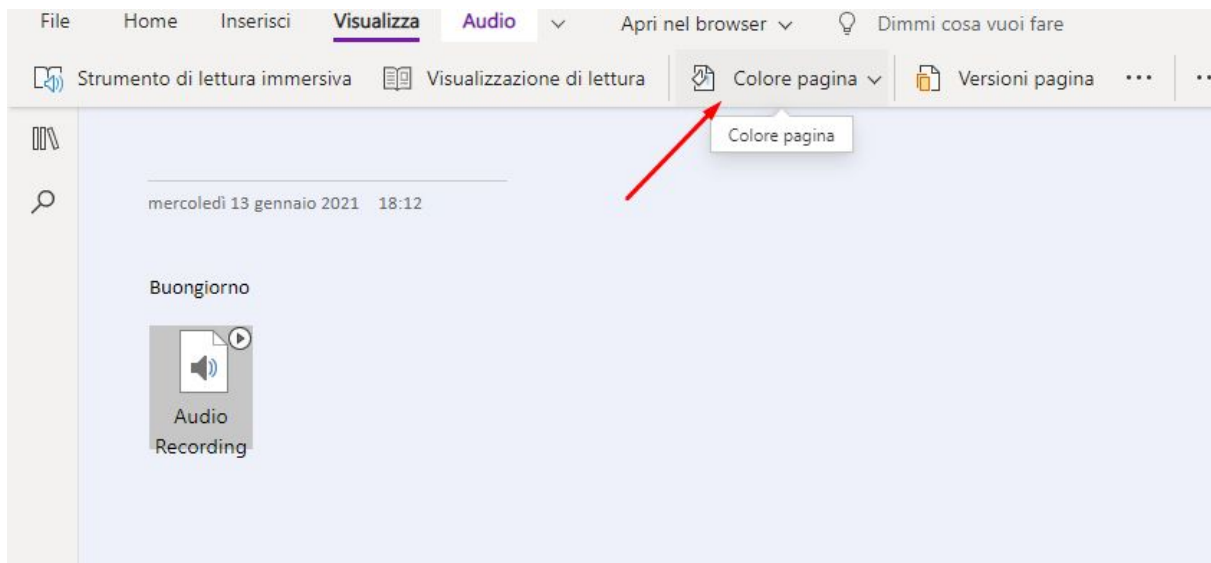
File Home Inserisci Visualizza Audio Apri nel browser Dimmi cosa vuoi fare

Strumento di lettura immersiva Visualizzazione di lettura Colore pagina Versioni pagina ···

Colore pagina

mercoledì 13 gennaio 2021 18:12

Buongiorno

Audio Recording